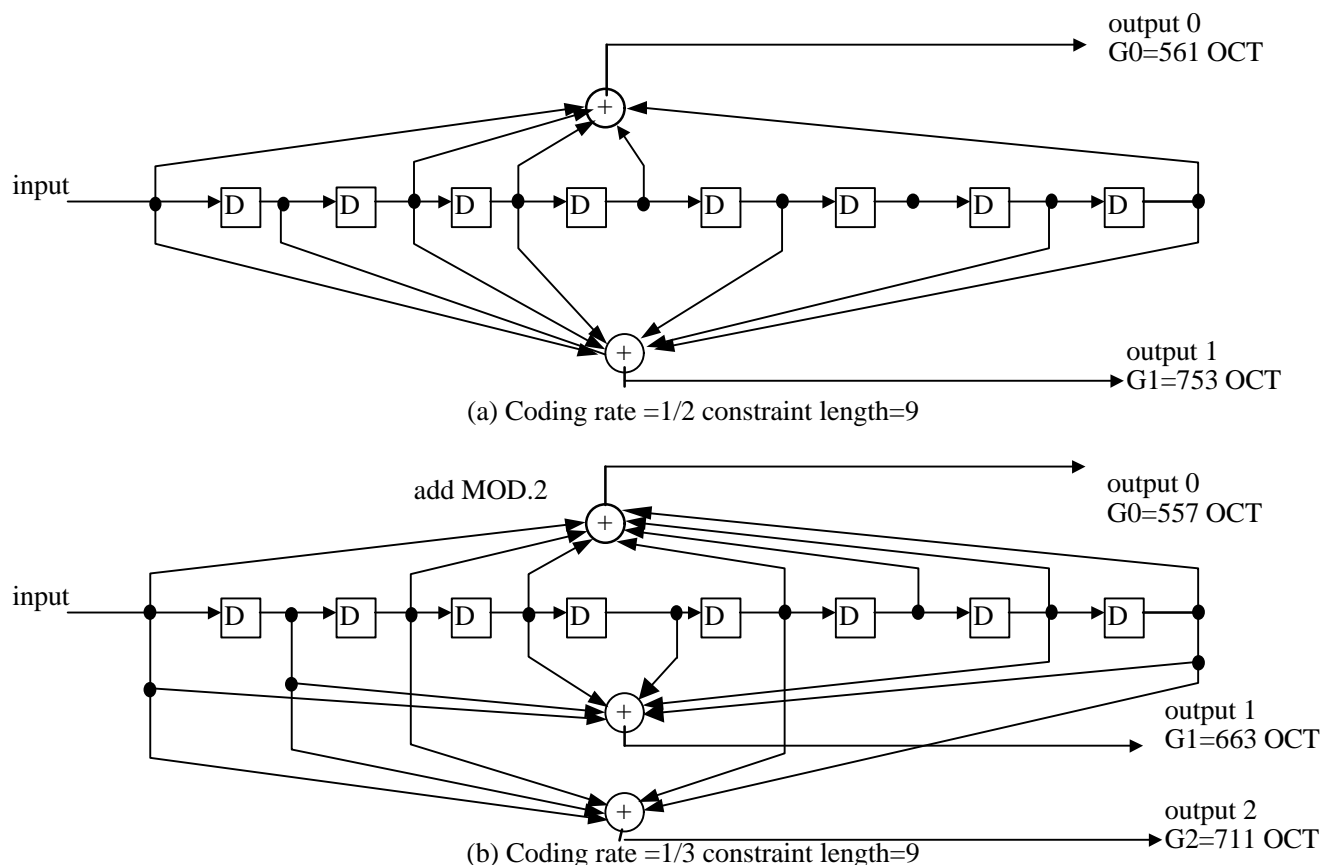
output 0
G0=561 OCT

input

D D D D D D D D

+

+

output 1
G1=753 OCT

(a) Coding rate =1/2 constraint length=9

add MOD.2

output 0
G0=557 OCT

input

D D D D D D D D

+

+

output 1
G1=663 OCT

+

output 2
G2=711 OCT

(b) Coding rate =1/3 constraint length=9